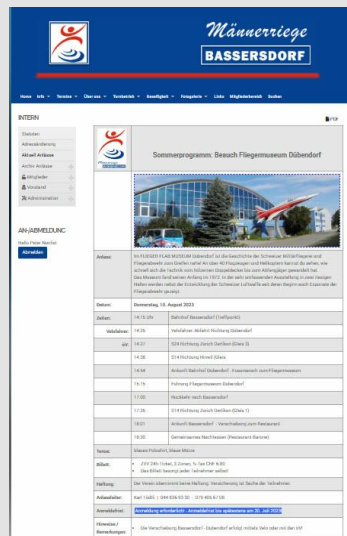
Männerriege
BASSERSDORF

Home Info Termine Über uns Turnbetrieb Bewilligkeit Fotogalerie Links Mitgliederbereich Suchen

INTERN

Statuten
Adressänderung
Aktuell Anlässe
Archiv Anlässe
Mitglieder
Vorstand
Administration

AN-/ABMELDUNG
Hallo Peter Nöttel
Abmelden

PDF

Sommerprogramm: Besuch Fliegermuseum Dübendorf

| Anlass: | Im FLIEGER FLAB MUSEUM Dübendorf ist die Geschichte der Schweizer Militärfliegerei und Fliegerabwehr vom Großen nahe! An über 40 Flugzeugen und Helikoptern kann man staunen, wie schnell sich die Technik vom hölzernen Doppeldecker bis zum Abfangjäger gewandelt hat. Das Museum fand seinen Anfang im 1972. In der sehr umfassenden Ausstellung in zwei riesigen Hallen werden neben der Entwicklung der Schweizer Luftwaffe seit deren Beginn auch Exponate der Fliegerabwehr gezeigt. | |
|---|---|---|
| Datum: | Donnerstag, 10. August 2023 | |
| Zeiten: | 14:15 Uhr | Bahnhof Bassersdorf (Treffpunkt) |
| Velofahrer: | 14:25 | Velofahrer: Abfahrt Richtung Dübendorf |
| mit: | 14:31 | S24 Richtung Zürich Oerlikon (Gleis 3) |
| | 14:38 | S14 Richtung Hinwil (Gleis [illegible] |
| | 14:54 | Ankunft Bahnhof Dübendorf - Fussmarsch zum Fliegermuseum |
| | 15:15 | Führung Fliegermuseum Dübendorf |
| | 17:00 | Rückfahrt nach Bassersdorf |
| | 17:36 | S14 Richtung Zürich Oerlikon (Gleis 1) |
| | 18:01 | Ankunft Bassersdorf - Verschiebung zum Restaurant |
| | 18:30 | Gemeinsames Nachtessen (Restaurant Barone) |
| Tenue: | Blaues Poloshirt, Blaue Mütze | |
| Billett: | ZVV 24h-Ticket, 3 Zonen, ½-Tax CHF 6.80; Das Billett besorgt jeder Teilnehmer selbst! | |
| Haftung: | Der Verein übernimmt keine Haftung. Versicherung ist Sache der Teilnehmer. | |
| Anlassleiter: | Karl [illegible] / 044 836 82 30 · 079 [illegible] | |
| Anmeldefrist: | Anmeldung erforderlich - Anmeldefrist bis spätestens am 30. Juli 2023! | |
| Hinweise / Bemerkungen: | Die Verschiebung Bassersdorf - Dübendorf erfolgt mittels Velo oder mit der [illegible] | |